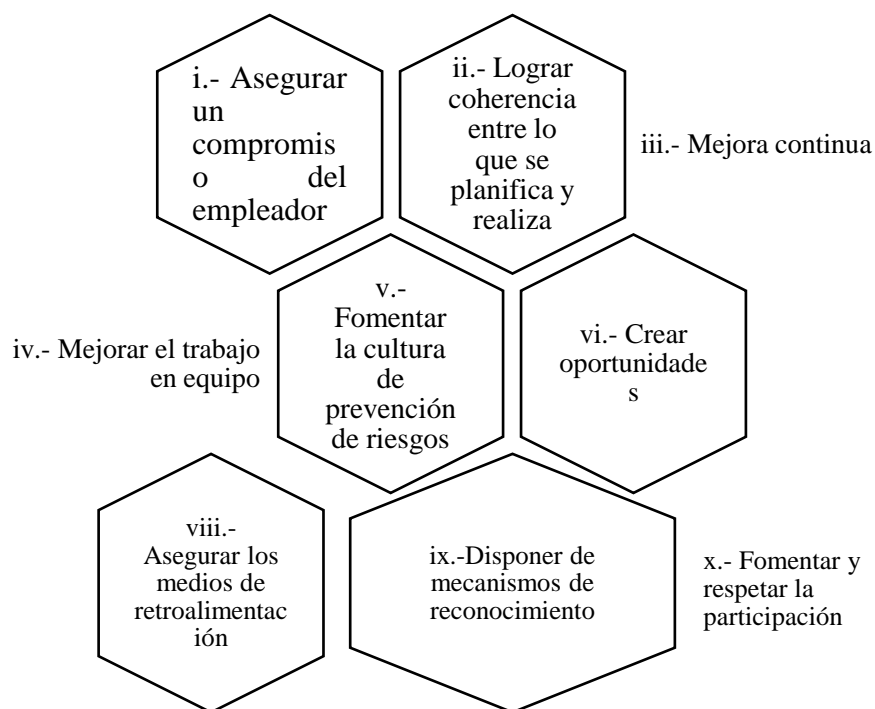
i.- Asegurar un compromis o del empleador

ii.- Lograr coherencia entre lo que se planifica y realiza

iii.- Mejora continua

iv.- Mejorar el trabajo en equipo

v.- Fomentar la cultura de prevención de riesgos

vi.- Crear oportunidade s

viii.- Asegurar los medios de retroalimentac ión

ix.-Disponer de mecanismos de reconocimiento

x.- Fomentar y respetar la participación